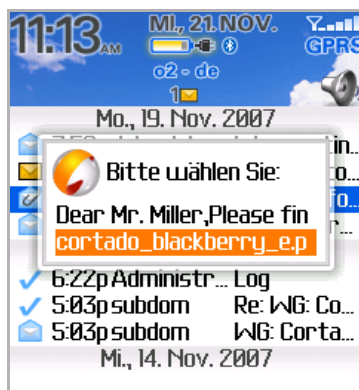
11:13AM MI., 21.NOV. GPRS
o2 - de
1
Mo., 19. Nov. 2007
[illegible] tin..
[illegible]
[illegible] To..
Bitte wählen Sie:
Dear Mr. Miller,Please fin
cortado_blackberry_e.p
6:22p Administr... Log
5:03p subdom Re: WG: Co...
5:03p subdom WG: Corta...
Mi., 14. Nov. 2007